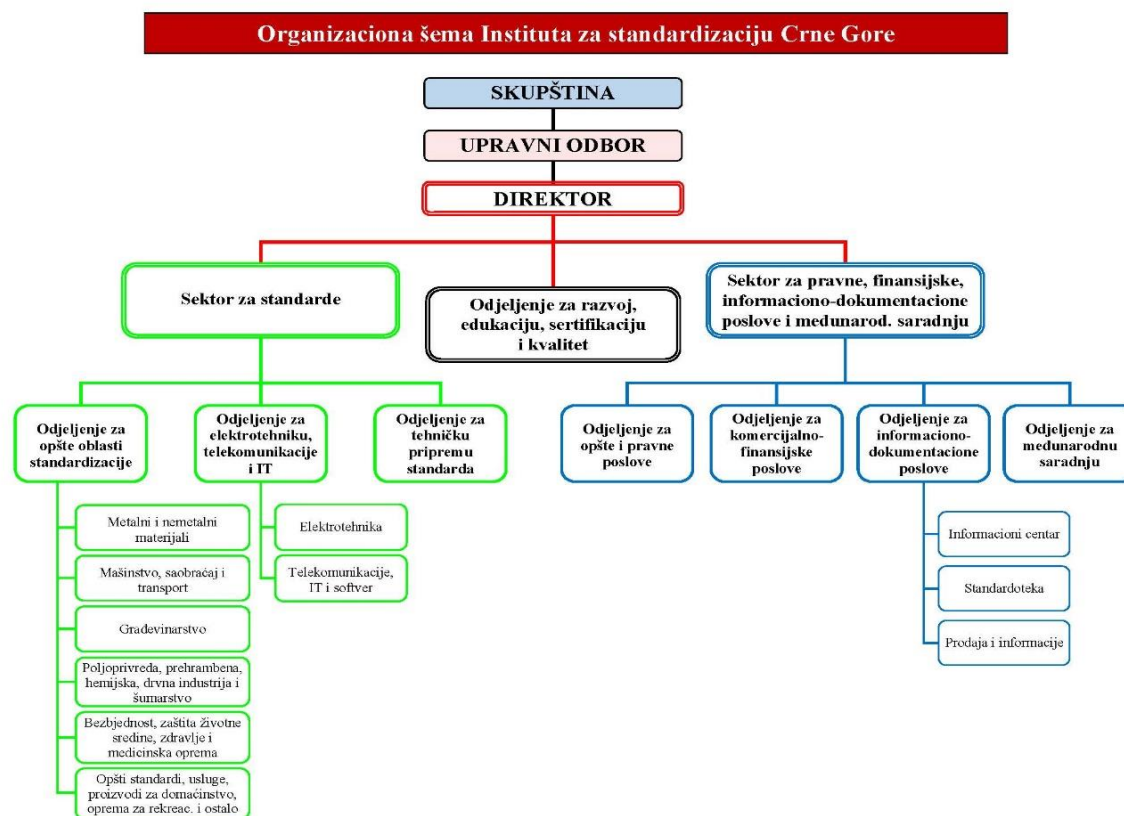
Organizaciona šema Instituta za standardizaciju Crne Gore

SKUPŠTINA

UPRAVNI ODBOR

DIREKTOR

Sektor za standarde

Odjeljenje za razvoj, edukaciju, sertifikaciju i kvalitet

Sektor za pravne, finansijske, informaciono-dokumentacione poslove i medunarod. saradnju

Odjeljenje za opšte oblasti standardizacije

Odjeljenje za elektrotehniku, telekomunikacije i IT

Odjeljenje za tehničku pripremu standarda

Odjeljenje za opšte i pravne poslove

Odjeljenje za komercijalno-finansijske poslove

Odjeljenje za informaciono-dokumentacione poslove

Odjeljenje za medunarodnu saradnju

Metalni i nemetalni materijali

Mašinstvo, saobraćaj i transport

Gradevinarstvo

Poljoprivreda, prehrambena, hemijska, drvna industrija i šumarstvo

Bezbjednost, zaštita životne sredine, zdravlje i medicinska oprema

Opšti standardi, usluge, proizvodi za domaćinstvo, oprema za rekreac. i ostalo

Elektrotehnika

Telekomunikacije, IT i softver

Informacioni centar

Standardoteka

Prodaja i informacije